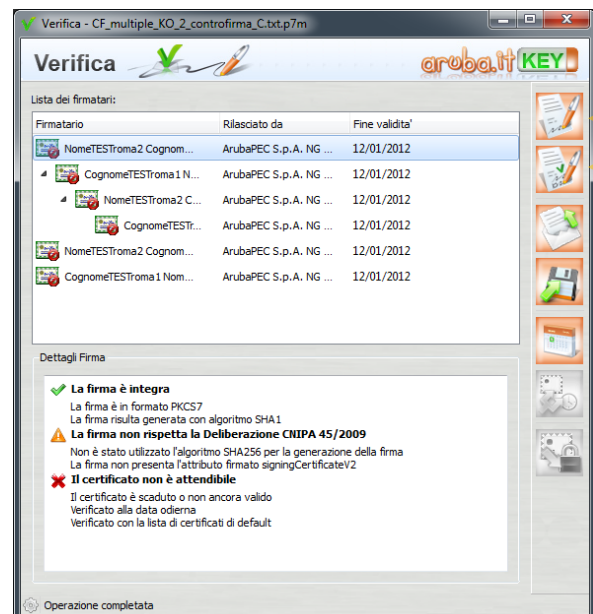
Verifica - CF_multiple_KO_2_controfirma_C.txt.p7m

Verifica

aruba.it KEY

Lista dei firmatari:

| Firmatario | Rilasciato da | Fine validita' |
|---|---|---|
| NomeTESTroma2 Cognom... | ArubaPEC S.p.A. NG ... | 12/01/2012 |
| CognomeTESTroma1 N... | ArubaPEC S.p.A. NG ... | 12/01/2012 |
| NomeTESTroma2 C... | ArubaPEC S.p.A. NG ... | 12/01/2012 |
| CognomeTESTr... | ArubaPEC S.p.A. NG ... | 12/01/2012 |
| NomeTESTroma2 Cognom... | ArubaPEC S.p.A. NG ... | 12/01/2012 |
| CognomeTESTroma1 Nom... | ArubaPEC S.p.A. NG ... | 12/01/2012 |

Dettagli Firma

La firma è integra
La firma è in formato PKCS7
La firma risulta generata con algoritmo SHA1

La firma non rispetta la Deliberazione CNIPA 45/2009
Non è stato utilizzato l'algoritmo SHA256 per la generazione della firma
La firma non presenta l'attributo firmato signingCertificateV2

Il certificato non è attendibile
Il certificato è scaduto o non ancora valido
Verificato alla data odierna
Verificato con la lista di certificati di default

Operazione completata